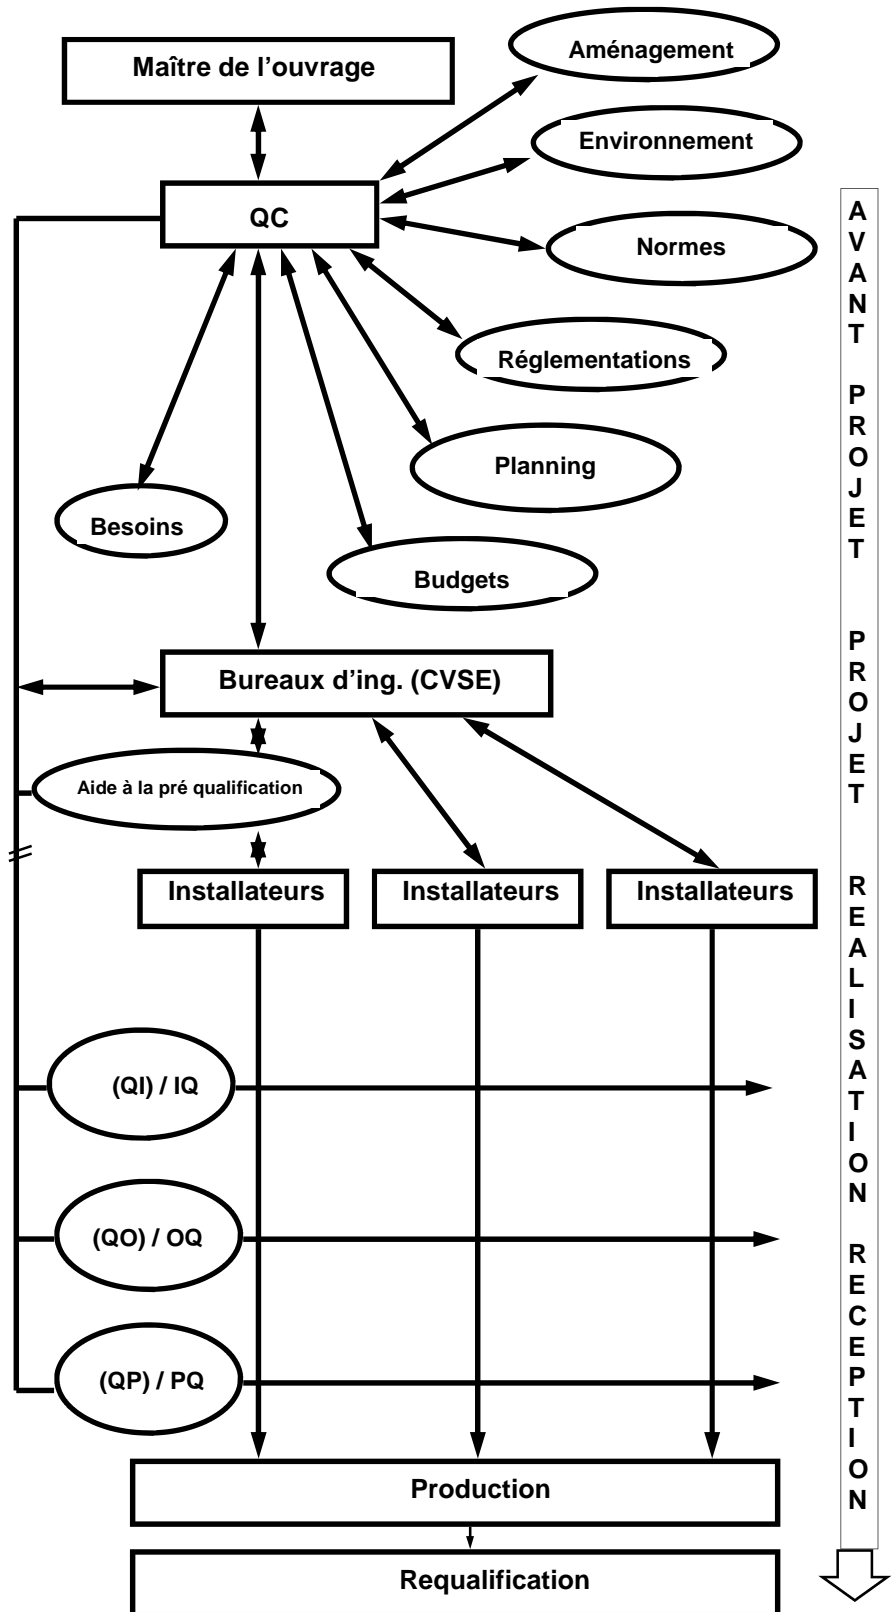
Maître de l'ouvrage

Aménagement

Environnement

QC

Normes

Réglementations

Planning

Besoins

Budgets

Bureaux d'ing. (CVSE)

Aide à la pré qualification

Installateurs

Installateurs

Installateurs

(QI) / IQ

(QO) / OQ

(QP) / PQ

Production

Requalification

AVANT PROJET

PROJET

REALISATION

RECEPTION